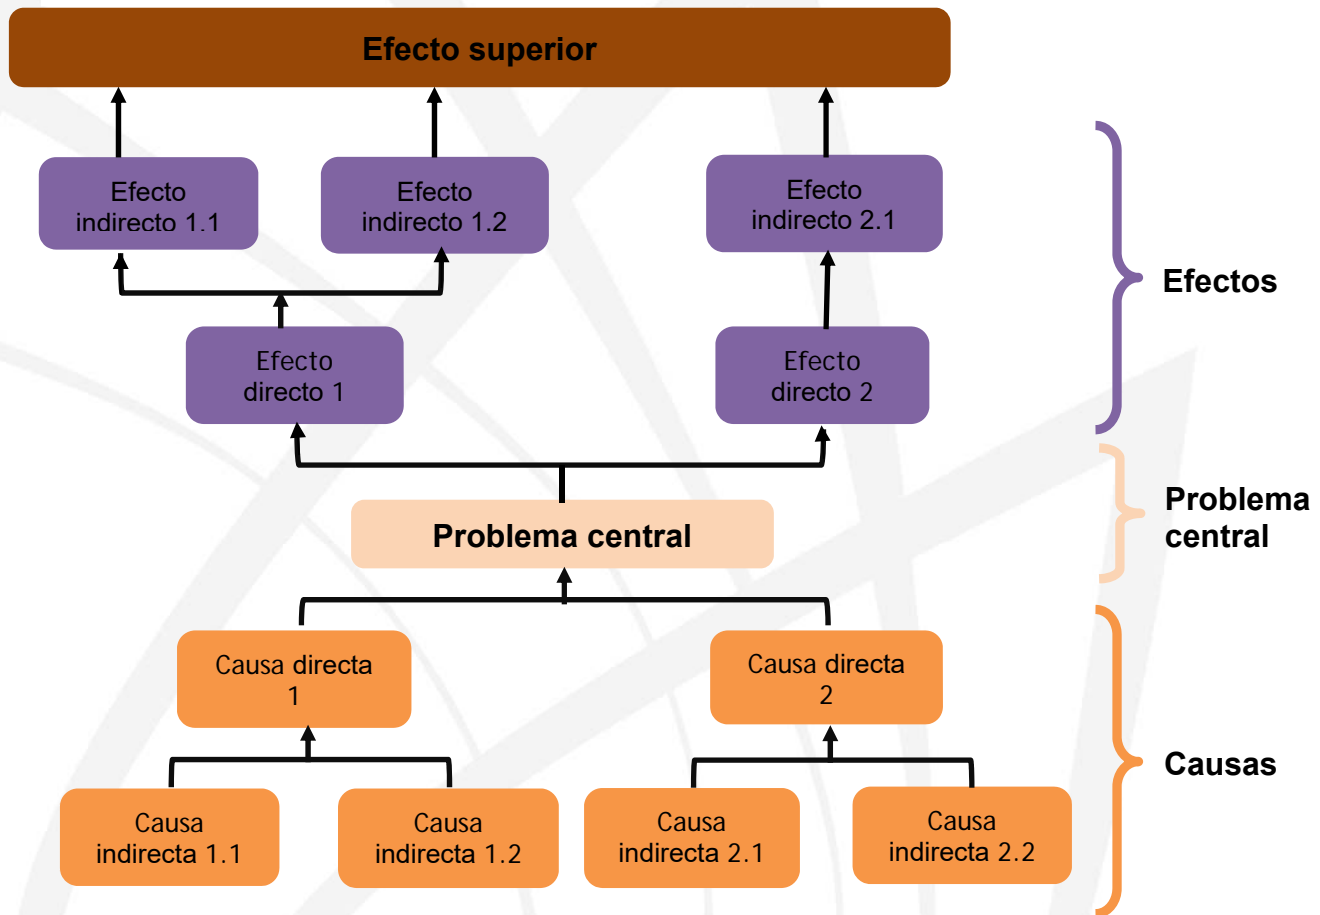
Efecto superior

Efecto indirecto 1.1

Efecto indirecto 1.2

Efecto indirecto 2.1

Efectos

Efecto directo 1

Efecto directo 2

Problema central

Problema central

Causa directa 1

Causa directa 2

Causas

Causa indirecta 1.1

Causa indirecta 1.2

Causa indirecta 2.1

Causa indirecta 2.2